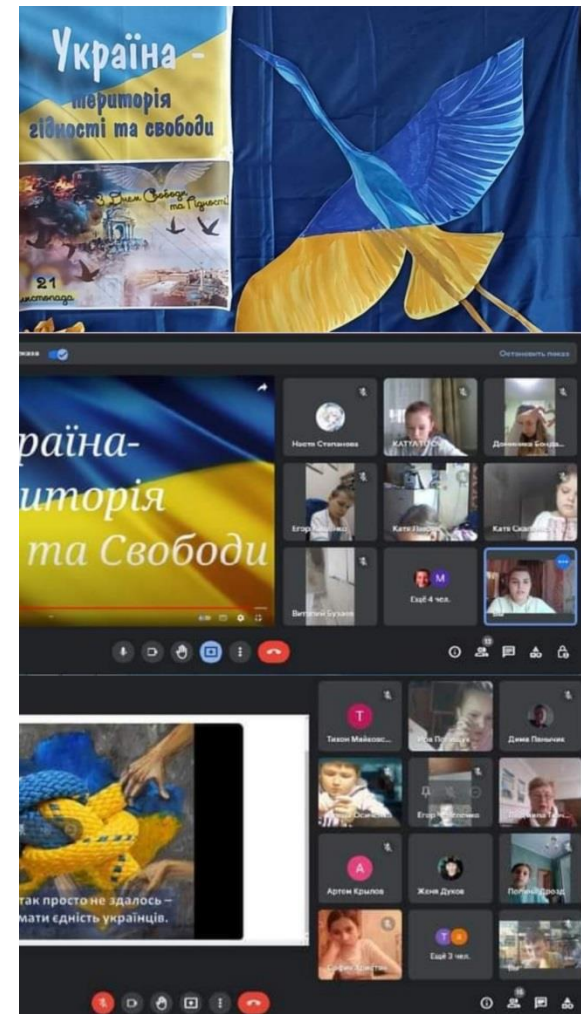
Україна –
територія
гідності та свободи

З Днем Свободи та Гідності

21
листопада

показ

Остановить показ

раїна-
риторія
та Свободи

Настя Степанова
KATYA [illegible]
Доминика Бонда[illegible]
Егор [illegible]
Катя Пак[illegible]
Катя Скал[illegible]
Виталий Бузаев
M
Ещё 4 чел.

T
Тихон Майковс...
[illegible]
Дима Панычик
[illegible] Осип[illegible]
Егор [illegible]
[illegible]
A
Артем Крылов
Женя Дуков
Полина Дрозд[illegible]
Софія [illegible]
T A
Ещё 3 чел.

так просто не здалось –
мати єдність українців.